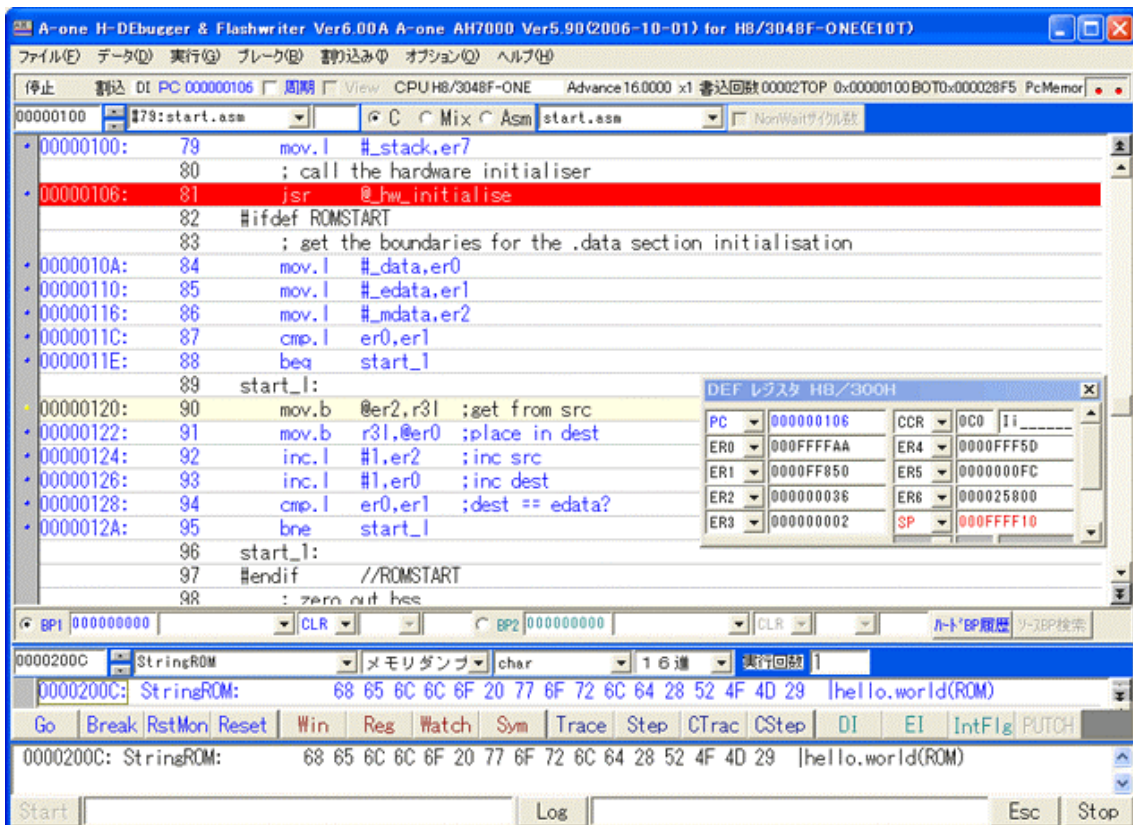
A-one H-DEbugger & Flashwriter Ver6.00A A-one AH7000 Ver5.90(2006-10-01) for H8/3048F-ONE(E10T)

ファイル(F) データ(D) 実行(G) ブレーク(B) 割り込み(I) オプション(O) ヘルプ(H)

停止 割込 DI PC 000000106 周期 View CPU H8/3048F-ONE Advance 16.0000 x1 書込回数 00002TOP 0x00000100 BOT0x000028F5 PcMemor

00000100 #79:start.asm C Mix Asm start.asm NonWaitサイクル数

| | | | |
|---|---|---|---|
| 00000100: | 79 | mov.l | #_stack,er7 |
| | 80 | | ; call the hardware initialiser |
| 00000106: | 81 | jsr | @_hw_initialise |
| | 82 | #ifdef ROMSTART | |
| | 83 | | ; get the boundaries for the .data section initialisation |
| 0000010A: | 84 | mov.l | #_data,er0 |
| 00000110: | 85 | mov.l | #_edata,er1 |
| 00000116: | 86 | mov.l | #_mdata,er2 |
| 0000011C: | 87 | cmp.l | er0,er1 |
| 0000011E: | 88 | beq | start_1 |
| | 89 | start_l: | |
| 00000120: | 90 | mov.b | @er2,r3l ;get from src |
| 00000122: | 91 | mov.b | r3l,@er0 ;place in dest |
| 00000124: | 92 | inc.l | #1,er2 ;inc src |
| 00000126: | 93 | inc.l | #1,er0 ;inc dest |
| 00000128: | 94 | cmp.l | er0,er1 ;dest == edata? |
| 0000012A: | 95 | bne | start_l |
| | 96 | start_1: | |
| | 97 | #endif | //ROMSTART |
| | 98 | | ; zero out bss |

DEF レジスタ H8/300H

| | | | |
|---|---|---|---|
| PC | 000000106 | CCR | 0C0 Ii______ |
| ER0 | 000FFFFAA | ER4 | 0000FFF5D |
| ER1 | 0000FF850 | ER5 | 0000000FC |
| ER2 | 000000036 | ER6 | 000025800 |
| ER3 | 000000002 | SP | 000FFFF10 |

BP1 000000000 CLR BP2 000000000 CLR ハードBP履歴 ソースBP検索

0000200C StringROM メモリダンプ char 16進 実行回数 1

0000200C: StringROM: 68 65 6C 6C 6F 20 77 6F 72 6C 64 28 52 4F 4D 29 |hello.world(ROM)

Go Break RstMon Reset Win Reg Watch Sym Trace Step CTrac CStep DI EI IntFlg PUTCH

0000200C: StringROM: 68 65 6C 6C 6F 20 77 6F 72 6C 64 28 52 4F 4D 29 |hello.world(ROM)

Start Log Esc Stop